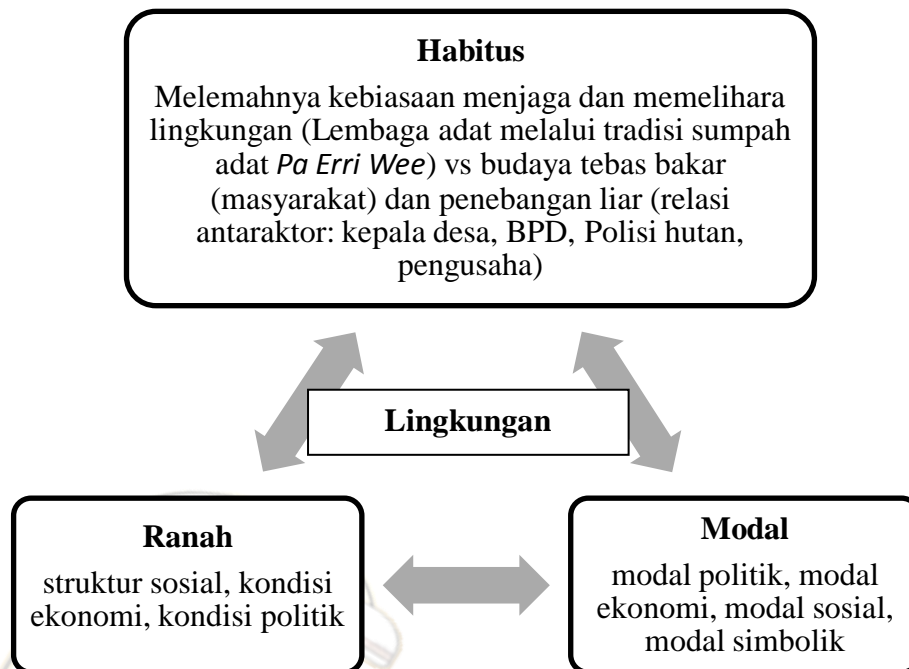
**Habitus**

Melemahnya kebiasaan menjaga dan memelihara lingkungan (Lembaga adat melalui tradisi sumpah adat *Pa Erri Wee*) vs budaya tebas bakar (masyarakat) dan penebangan liar (relasi antaraktor: kepala desa, BPD, Polisi hutan, pengusaha)

**Lingkungan**

**Ranah**

struktur sosial, kondisi ekonomi, kondisi politik

**Modal**

modal politik, modal ekonomi, modal sosial, modal simbolik